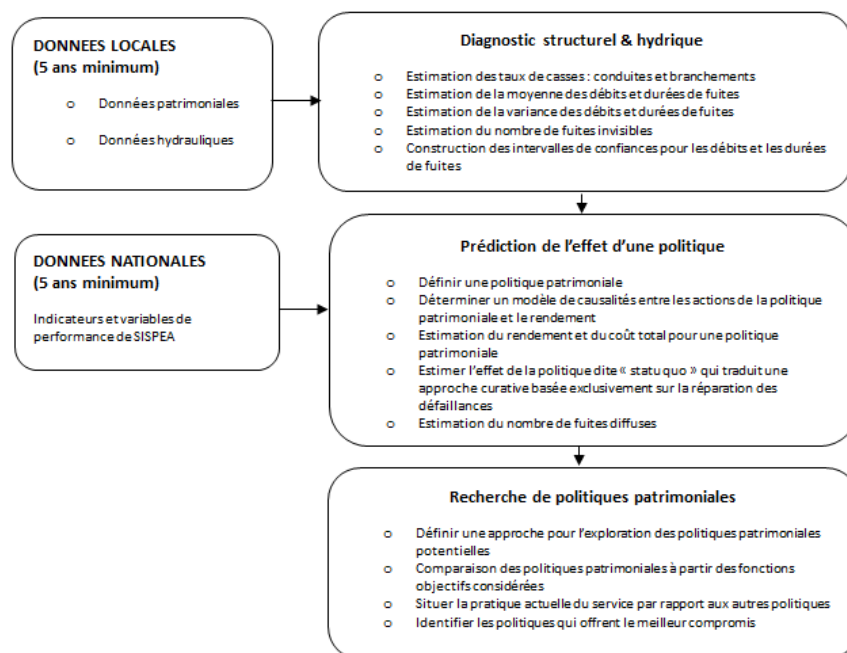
DONNEES LOCALES
(5 ans minimum)

o Données patrimoniales

o Données hydrauliques

Diagnostic structurel & hydrique

o Estimation des taux de casses : conduites et branchements
o Estimation de la moyenne des débits et durées de fuites
o Estimation de la variance des débits et durées de fuites
o Estimation du nombre de fuites invisibles
o Construction des intervalles de confiances pour les débits et les durées de fuites

DONNEES NATIONALES
(5 ans minimum)

Indicateurs et variables de performance de SISPEA

Prédiction de l'effet d'une politique

o Définir une politique patrimoniale
o Déterminer un modèle de causalités entre les actions de la politique patrimoniale et le rendement
o Estimation du rendement et du coût total pour une politique patrimoniale
o Estimer l'effet de la politique dite « statu quo » qui traduit une approche curative basée exclusivement sur la réparation des défaillances
o Estimation du nombre de fuites diffuses

Recherche de politiques patrimoniales

o Définir une approche pour l'exploration des politiques patrimoniales potentielles
o Comparaison des politiques patrimoniales à partir des fonctions objectifs considérées
o Situer la pratique actuelle du service par rapport aux autres politiques
o Identifier les politiques qui offrent le meilleur compromis